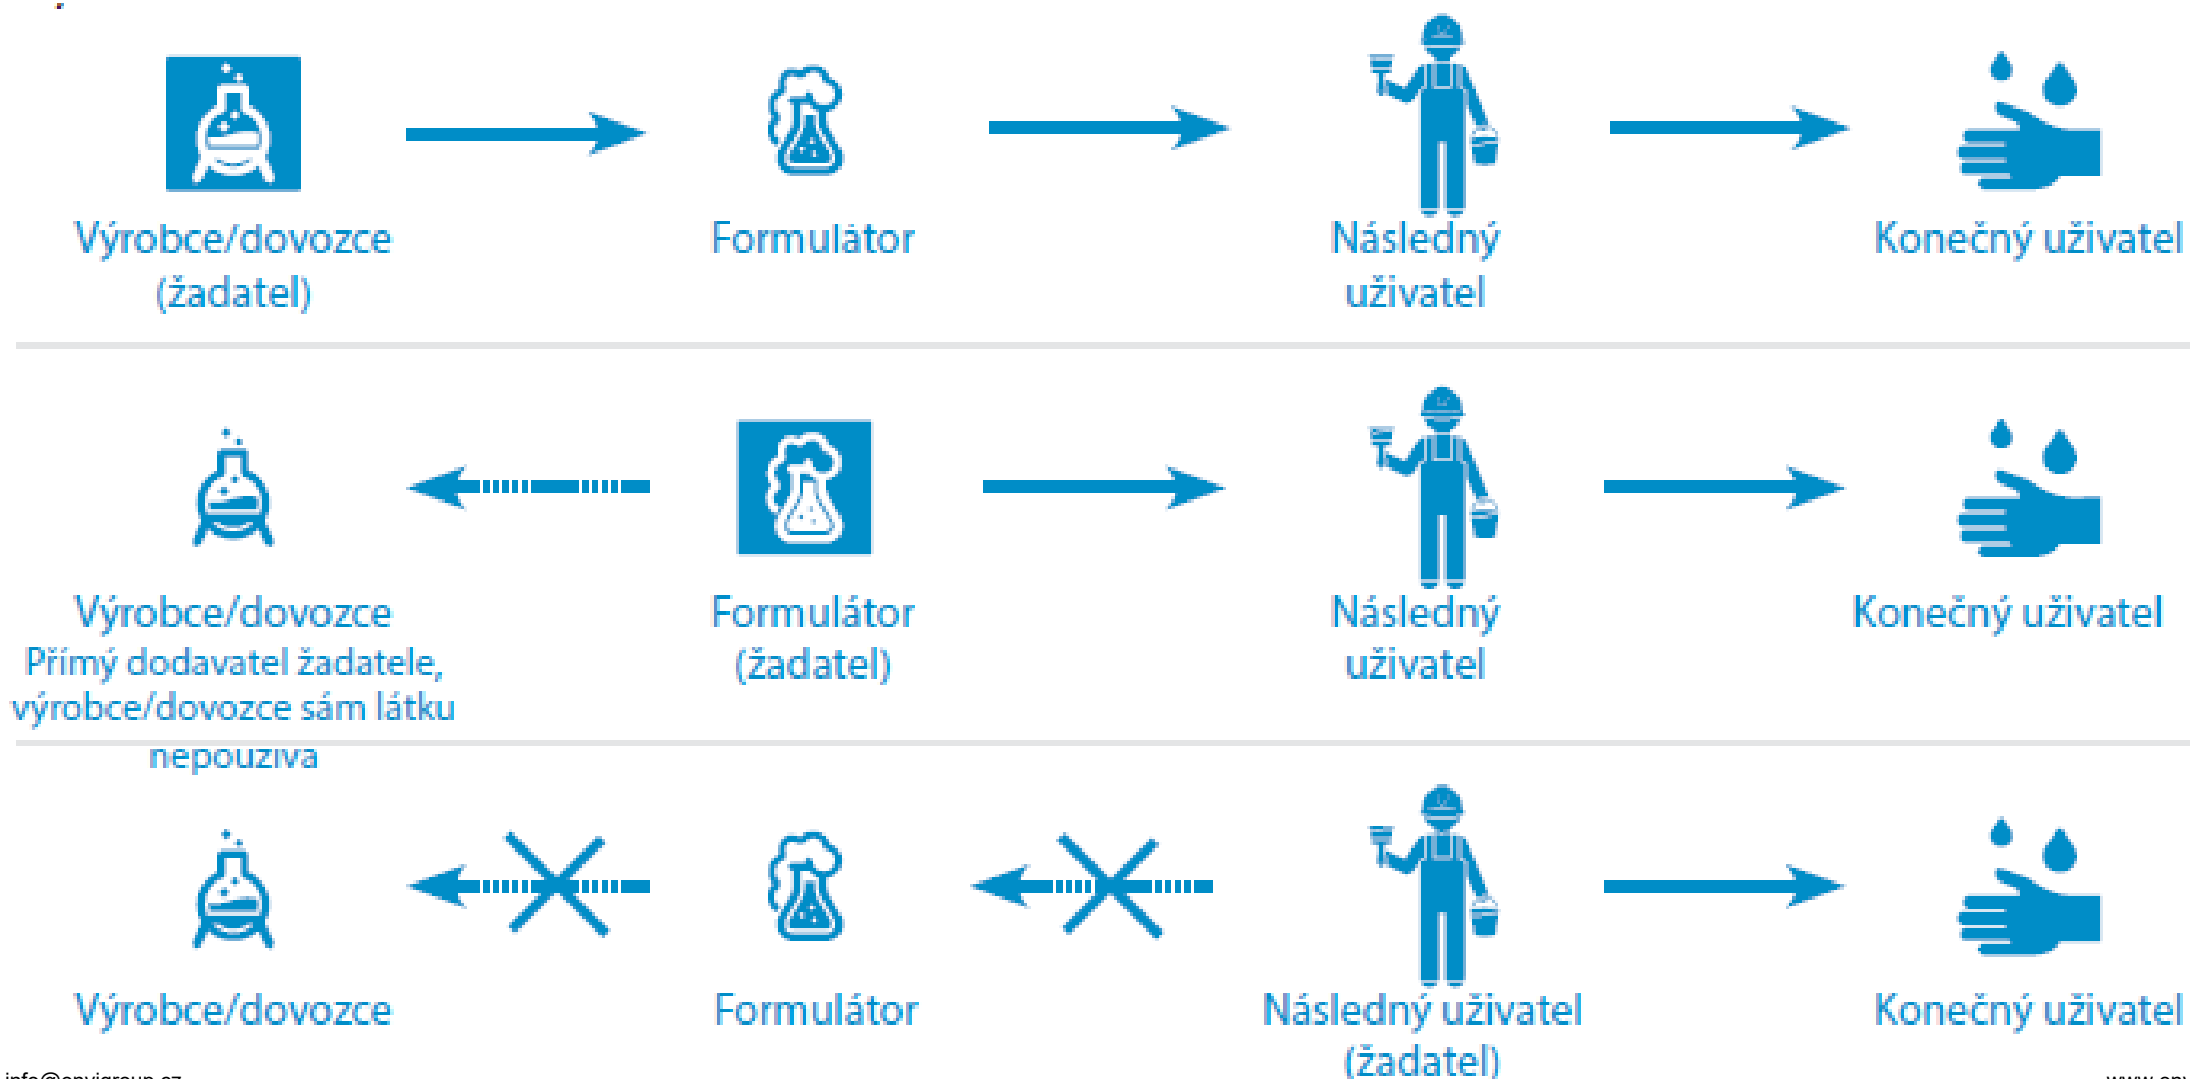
Výrobce/dovozce (žadatel)

Formulátor

Následný uživatel

Konečný uživatel

Výrobce/dovozce
Přímý dodavatel žadatele, výrobce/dovozce sám látku nepoužívá

Formulátor (žadatel)

Následný uživatel

Konečný uživatel

Výrobce/dovozce

Formulátor

Následný uživatel (žadatel)

Konečný uživatel

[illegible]

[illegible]